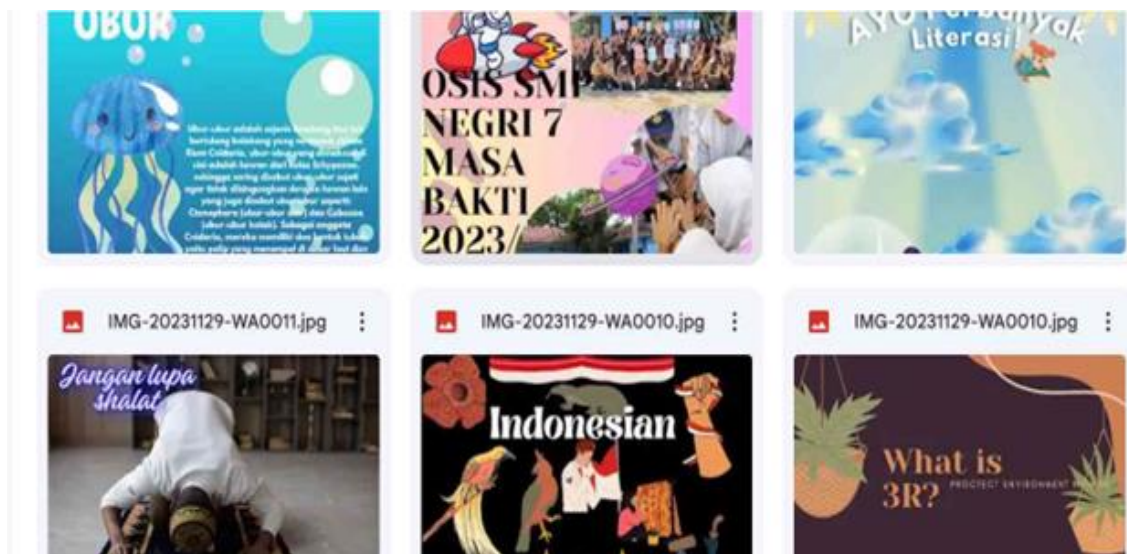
UBUR

Ubur-ubur adalah sejenis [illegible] bertubuh bolong yang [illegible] Kami Cnidaria. ubur-ubur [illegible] utel adalah hewan dari kelas Scyphozoa, sehingga sering disebut ubur-ubur sejati agar tidak dikacaukan dengan hewan lain yang juga disebut ubur-ubur seperti Ctenophora (ubur-ubur sisir) dan Cubozoa (ubur-ubur kotak). Sebagai anggota Cnidaria, mereka memiliki dua bentuk tubuh yaitu polip yang menempel di dasar laut dan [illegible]

OSIS SMP NEGRI 7 MASA BAKTI 2023/

AYO Perbanyak Literasi!

IMG-20231129-WA0011.jpg

Jangan lupa shalat

IMG-20231129-WA0010.jpg

Indonesian

IMG-20231129-WA0010.jpg

What is 3R?

PROJECT ENVIRONMENT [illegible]